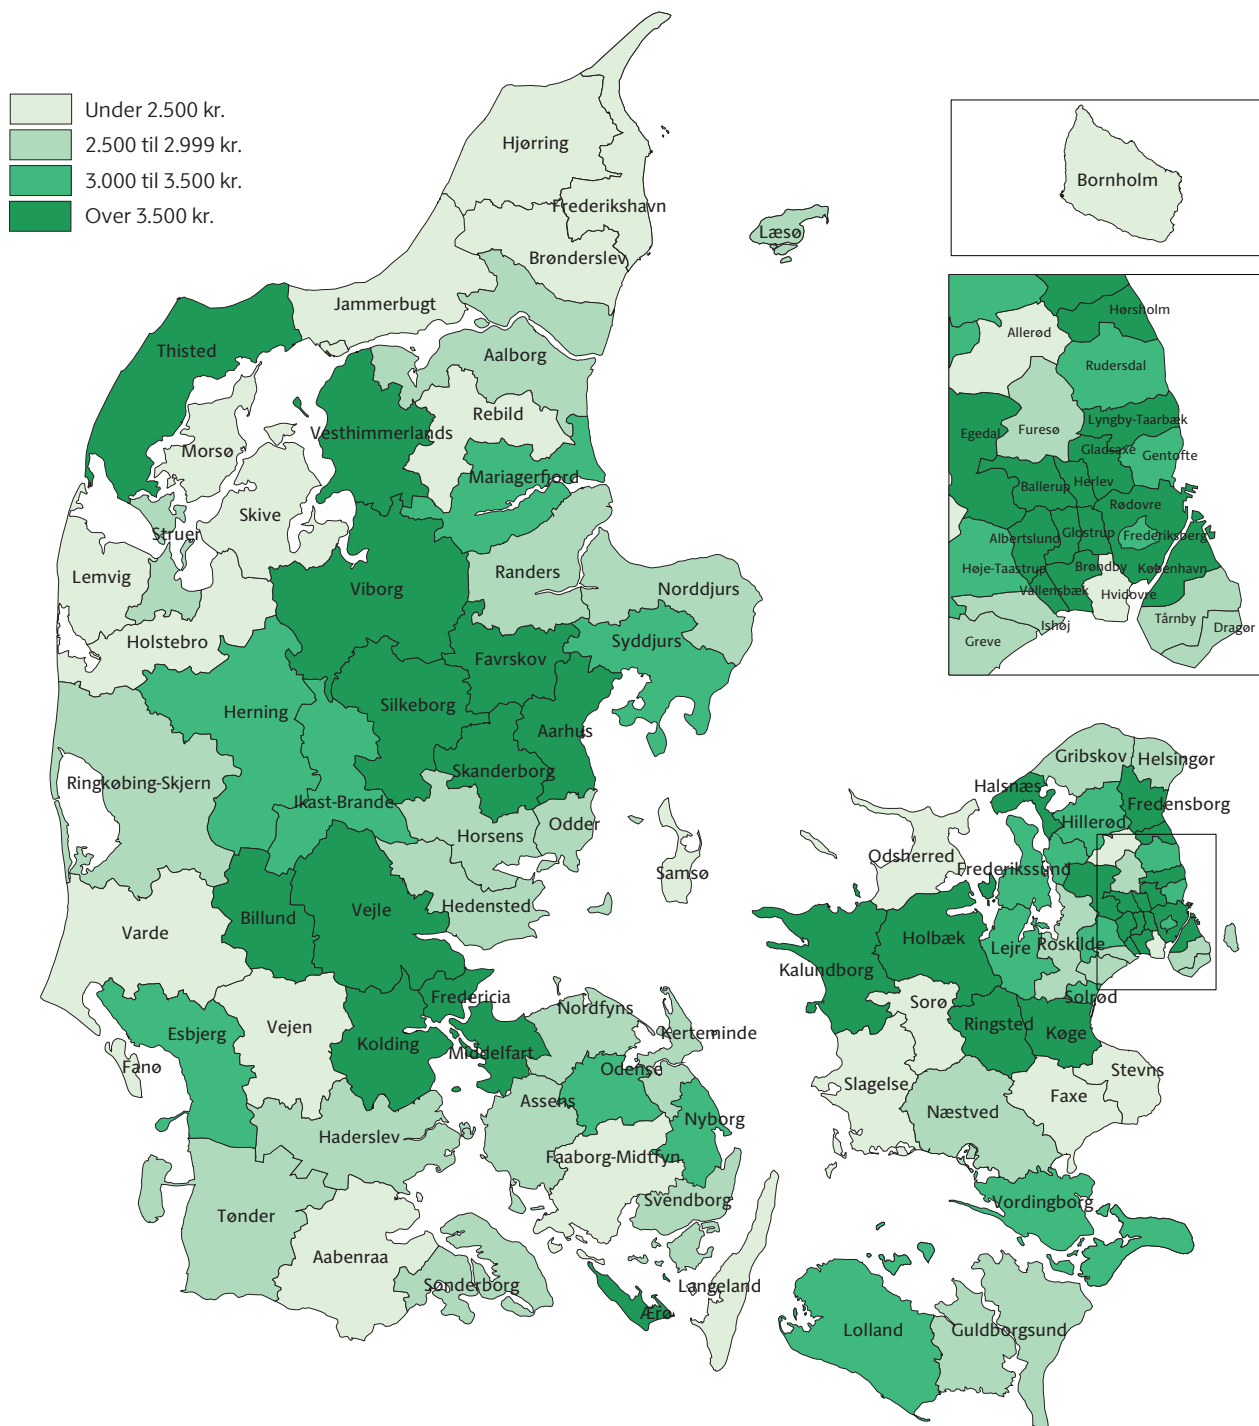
Under 2.500 kr.
2.500 til 2.999 kr.
3.000 til 3.500 kr.
Over 3.500 kr.

Bornholm

Hørsholm
Allerød
Rudersdal
Egedal
Furesø
Lyngby-Taarbæk
Gladsaxe
Gentofte
Ballerup
Herlev
Rødovre
Albertslund
Glostrup
Frederiksberg
Høje-Taastrup
Brøndby
København
Vallensbæk
Hvidovre
Tårnby
Ishøj
Dragør
Greve

Hjørring
Frederikshavn
Læsø
Brønderslev
Jammerbugt
Thisted
Aalborg
Rebild
Vesthimmerlands
Morsø
Mariagerfjord
Skive
Struer
Lemvig
Randers
Norddjurs
Viborg
Holstebro
Syddjurs
Favrskov
Herning
Silkeborg
Aarhus
Ringkøbing-Skjern
Skanderborg
Ikast-Brande
Odder
Horsens
Samsø
Billund
Vejle
Hedensted
Varde
Fredericia
Esbjerg
Vejen
Kolding
Middelfart
Nordfyns
Kerteminde
Fanø
Odense
Assens
Nyborg
Haderslev
Faaborg-Midtfyn
Svendborg
Tønder
Aabenraa
Sønderborg
Langeland
Ærø
Gribskov
Helsingør
Halsnæs
Fredensborg
Hillerød
Odsherred
Frederikssund
Holbæk
Lejre
Roskilde
Kalundborg
Sorø
Solrød
Ringsted
Køge
Slagelse
Stevns
Næstved
Faxe
Vordingborg
Lolland
Guldborgsund